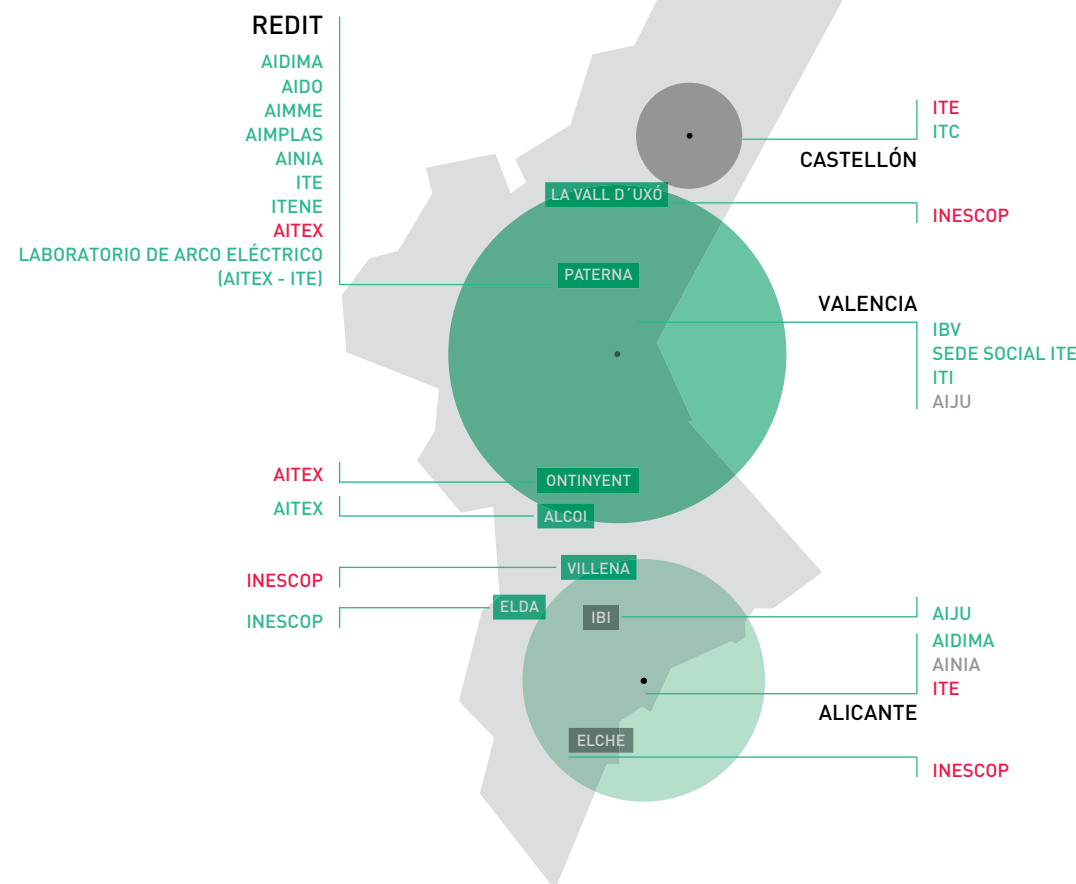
REDIT
AIDIMA
AIDO
AIMME
AIMPLAS
AINIA
ITE
ITENE
AITEX
LABORATORIO DE ARCO ELÉCTRICO (AITEX - ITE)

ITE
ITC
CASTELLÓN

LA VALL D´UXÓ
INESCOP

PATERNA

VALENCIA
IBV
SEDE SOCIAL ITE
ITI
AIJU

AITEX
ONTINYENT
AITEX
ALCOI

INESCOP
VILLENA
INESCOP
ELDA
IBI
AIJU
AIDIMA
AINIA
ITE
ALICANTE
ELCHE
INESCOP